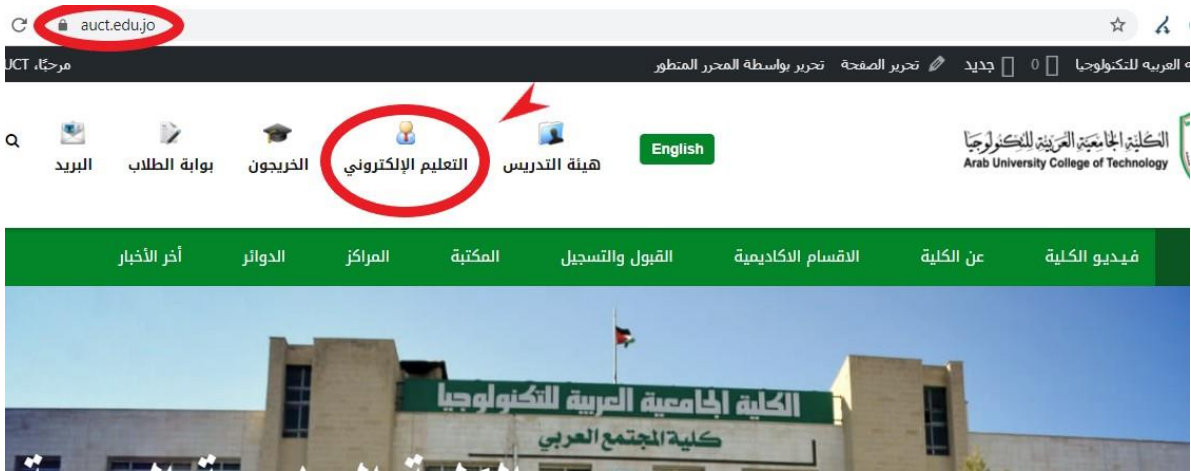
auct.edu.jo

مرحبًا، UCT

ه العربيه للتكنولوجيا 0 جديد تحرير الصفحة تحرير بواسطة المحرر المتطور

البريد بوابة الطلاب الخريجون التعليم الإلكتروني هيئة التدريس English

الكلية الجامعية العربية للتكنولوجيا
Arab University College of Technology

أخر الأخبار الدوائر المراكز المكتبة القبول والتسجيل الاقسام الاكاديمية عن الكلية فيديو الكلية

الكلية الجامعية العربية للتكنولوجيا
كلية المجتمع العربي

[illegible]